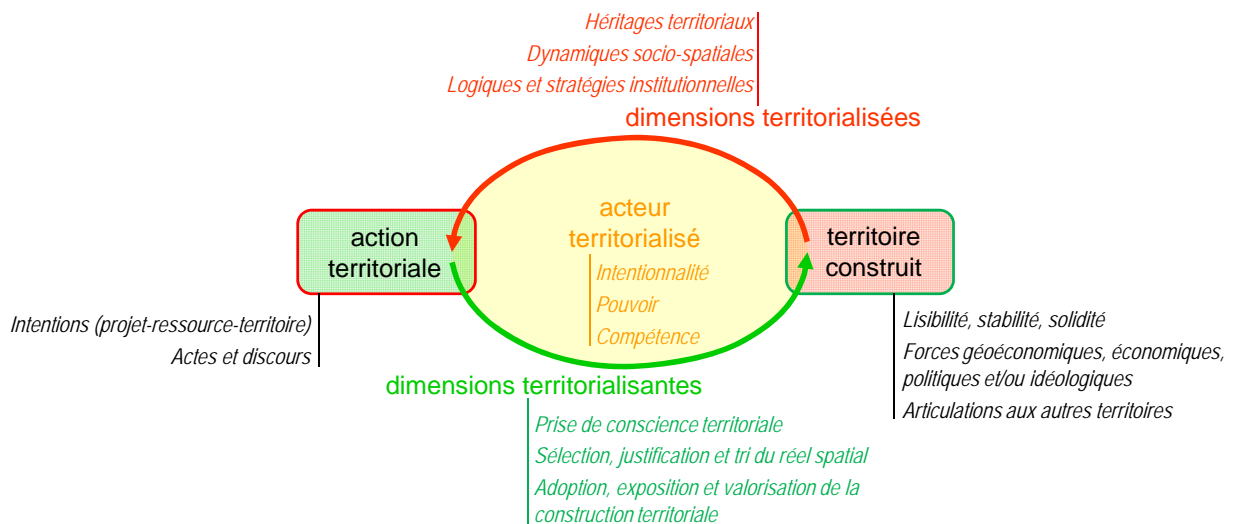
Héritages territoriaux
Dynamiques socio-spatiales
Logiques et stratégies institutionnelles
dimensions territorialisées

action territoriale

acteur territorialisé
Intentionnalité
Pouvoir
Compétence

territoire construit

Intentions (projet-ressource-territoire)
Actes et discours

Lisibilité, stabilité, solidité
Forces géoéconomiques, économiques, politiques et/ou idéologiques
Articulations aux autres territoires

dimensions territorialisantes
Prise de conscience territoriale
Sélection, justification et tri du réel spatial
Adoption, exposition et valorisation de la construction territoriale